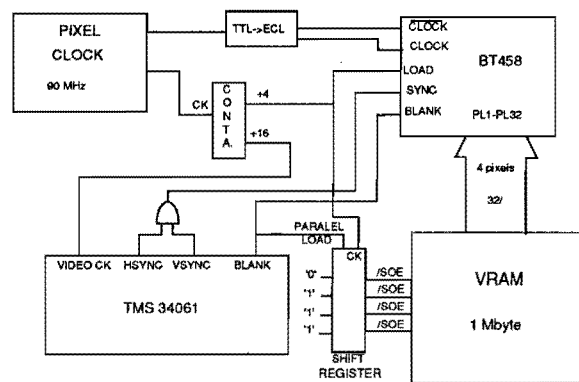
PIXEL CLOCK

90 MHz

TTL->ECL

CLOCK

CLOCK

LOAD

SYNC

BLANK

BT458

PL1-PL32

CK

C O N T A.

+4

+16

4 pixels

32/

VIDEO CK

HSYNC

VSYNC

BLANK

TMS 34061

PARALEL LOAD

CK

'0'

'1'

'1'

'1'

/SOE

/SOE

/SOE

/SOE

SHIFT REGISTER

VRAM

1 Mbyte